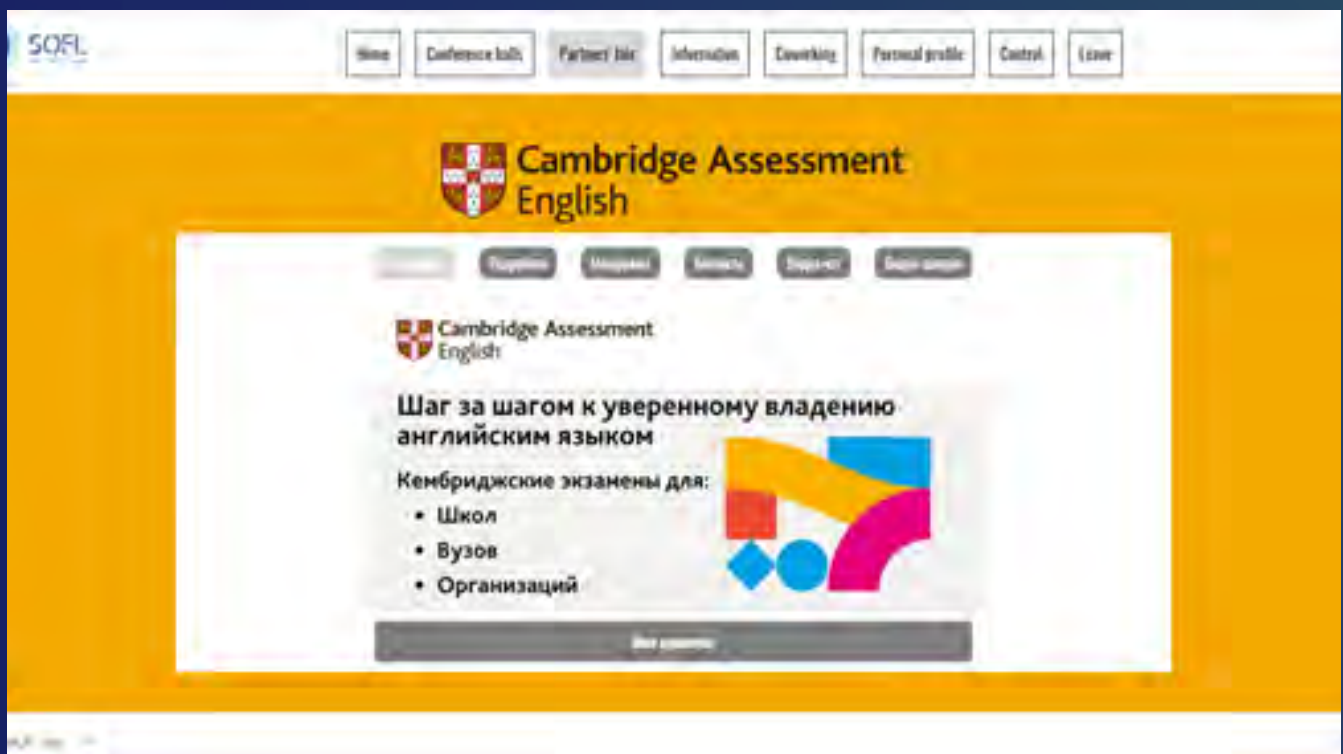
SOFL

Home | Conference halls | Partners' fair | Information | Coworking | Personal profile | Control | Leave

Cambridge Assessment English

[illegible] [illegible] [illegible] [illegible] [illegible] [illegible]

Cambridge Assessment English

Шаг за шагом к уверенному владению английским языком

Кембриджские экзамены для:
• Школ
• Вузов
• Организаций

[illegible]